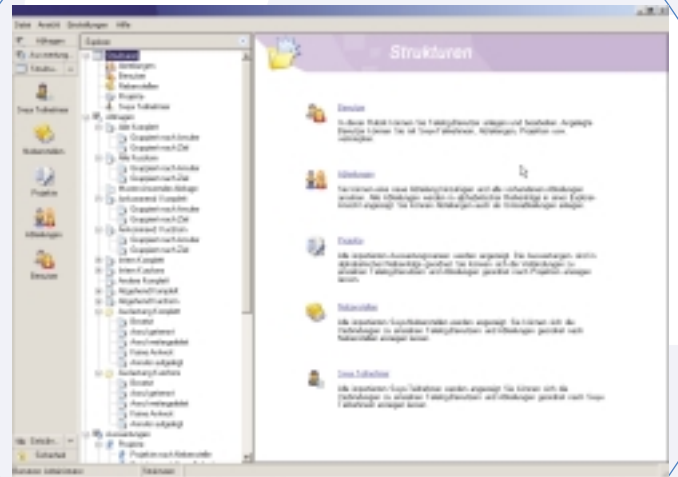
Datei Ansicht Einstellungen Hilfe

Strukturen

Benutzer

Abteilungen

Projekte

Nebenstellen

Swyx Teilnehmer

Swyx Teilnehmer

Nebenstellen

Projekte

Abteilungen

Benutzer

Strukturen
Abteilungen
Benutzer
Nebenstellen
Projekte
Swyx Teilnehmer
Anfragen
Alle Komplett
Gruppiert nach Anrufer
Gruppiert nach Ziel
Alle Kurzform
Gruppiert nach Anrufer
Gruppiert nach Ziel
Kostenübersicht
Eingehend Komplett
Gruppiert nach Anrufer
Gruppiert nach Ziel
Ausgehend Kurzform
Gruppiert nach Anrufer
Gruppiert nach Ziel
Intern Komplett
Intern Kurzform
Andere Komplett
Abgehend Komplett
Abgehend Kurzform
Besetzt
Anrufbeantworter
Keine Antwort
Besetzt
Anrufbeantworter
Keine Antwort
Auswertungen
Projekte

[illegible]